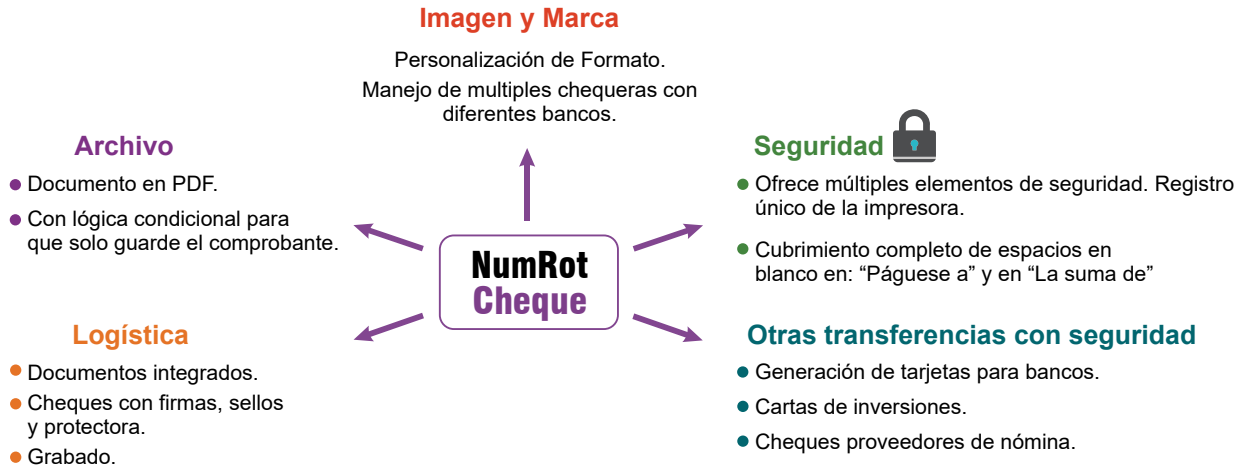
Imagen y Marca

Personalización de Formato.

Manejo de multiples chequeras con diferentes bancos.

Archivo

- Documento en PDF.
- Con lógica condicional para que solo guarde el comprobante.

Seguridad

- Ofrece múltiples elementos de seguridad. Registro único de la impresora.
- Cubrimiento completo de espacios en blanco en: “Páguese a” y en “La suma de”

NumRot
Cheque

Logística

- Documentos integrados.
- Cheques con firmas, sellos y protectora.
- Grabado.

Otras transferencias con seguridad

- Generación de tarjetas para bancos.
- Cartas de inversiones.
- Cheques proveedores de nómina.